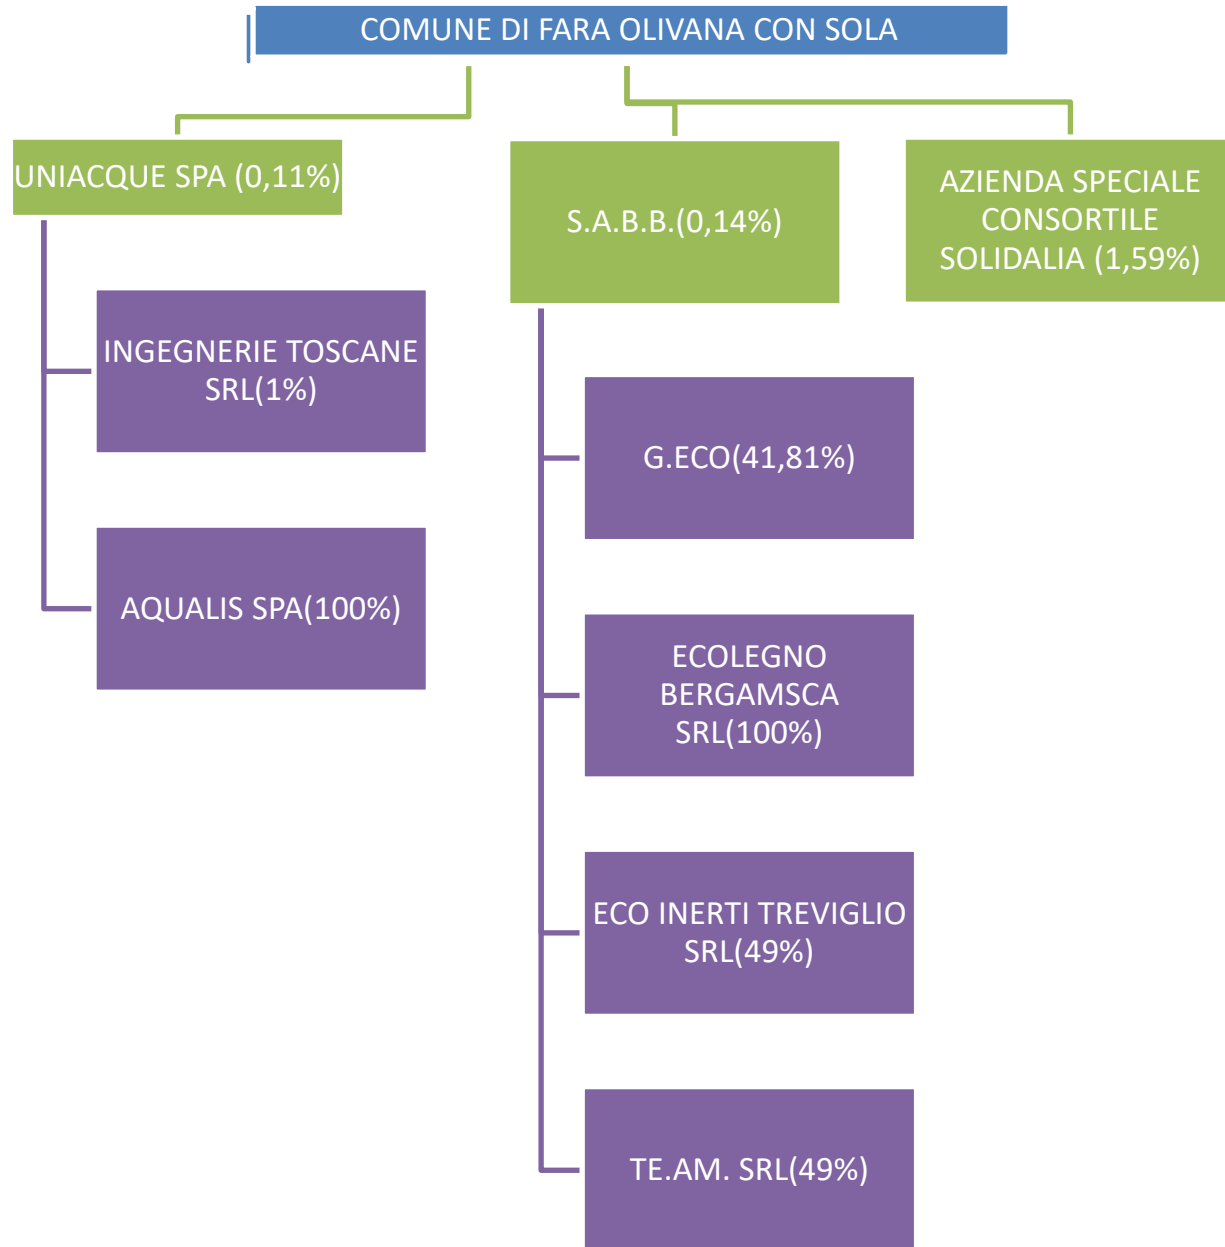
COMUNE DI FARA OLIVANA CON SOLA

UNIACQUE SPA (0,11%)

S.A.B.B.(0,14%)

AZIENDA SPECIALE CONSORTILE SOLIDALIA (1,59%)

INGEGNERIE TOSCANE SRL(1%)

AQUALIS SPA(100%)

G.ECO(41,81%)

ECOLEGNO BERGAMSCA SRL(100%)

ECO INERTI TREVIGLIO SRL(49%)

TE.AM. SRL(49%)